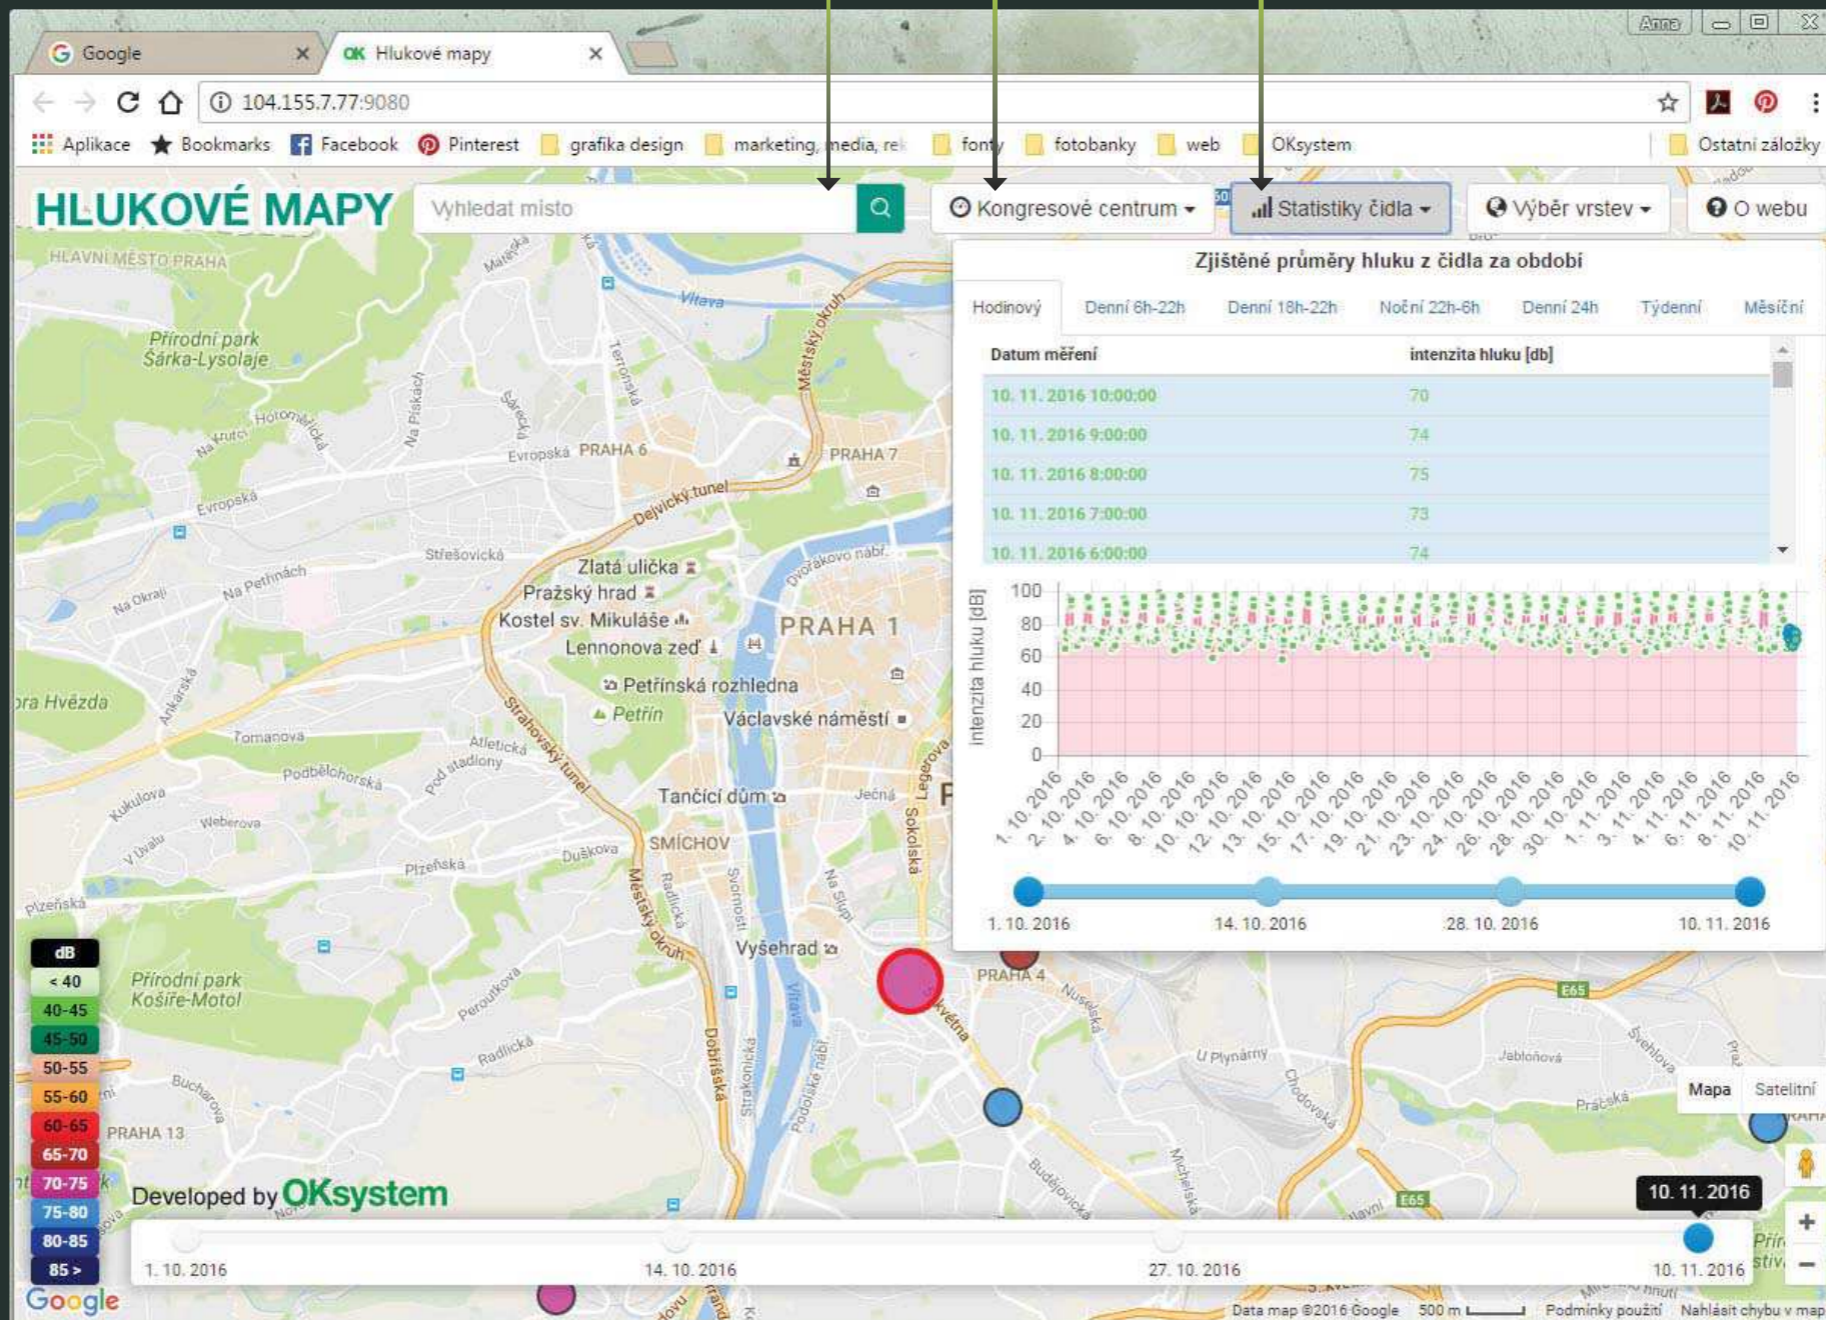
Anna

Google ×
OK Hlukové mapy ×

104.155.7.77:9080

Aplikace  Bookmarks  Facebook  Pinterest  grafika design  marketing, media, re  fonty  fotobanky  web  OKsystem  Ostatní záložky

HLUKOVÉ MAPY

Vyhledat místo

Kongresové centrum ▾  Statistiky čidla ▾  Výběr vrstev ▾  O webu

Zjištěné průměry hluku z čidla za období

Hodinový  Denní 6h-22h  Denní 18h-22h  Noční 22h-6h  Denní 24h  Týdenní  Měsíční

| Datum měření | intenzita hluku [db] |
|---|---|
| 10. 11. 2016 10:00:00 | 70 |
| 10. 11. 2016 9:00:00 | 74 |
| 10. 11. 2016 8:00:00 | 75 |
| 10. 11. 2016 7:00:00 | 73 |
| 10. 11. 2016 6:00:00 | 74 |

intenzita hluku [dB]
100
80
60
40
20
0

1. 10. 2016, 2. 10. 2016, 4. 10. 2016, 6. 10. 2016, 8. 10. 2016, 10. 10. 2016, 12. 10. 2016, 13. 10. 2016, 15. 10. 2016, 17. 10. 2016, 19. 10. 2016, 21. 10. 2016, 23. 10. 2016, 24. 10. 2016, 26. 10. 2016, 28. 10. 2016, 30. 10. 2016, 1. 11. 2016, 3. 11. 2016, 4. 11. 2016, 6. 11. 2016, 8. 11. 2016, 10. 11. 2016

1. 10. 2016  14. 10. 2016  28. 10. 2016  10. 11. 2016

HLAVNÍ MĚSTO PRAHA
Přírodní park Šárka-Lysolaje
Vltava
Městský okruh
PRAHA 6
PRAHA 7
Evropská
Dejvický tunel
Střešovická
Na Petřinách
Na Okraji
Zlatá ulička
Pražský hrad
Kostel sv. Mikuláše
Lennonova zeď
PRAHA 1
Petřínská rozhledna
Petřín
Václavské náměstí
Tomanova
Atletická
Podbělohorská
Strahovský tunel
Tančící dům
Ječná
SMÍCHOV
Kukulova
Weberova
V Úvalu
Plzeňská
Duškova
Vyšehrad
PRAHA 4
Přírodní park Košíře-Motol
Peroutkova
Radlická
Bucharova
PRAHA 13
Dobříšská
Nuselská
U Plynárny
Jablonová
Chodovská
Budějovická
Michelská
Průmyslová
ra Hvězda
E65

dB
< 40
40-45
45-50
50-55
55-60
60-65
65-70
70-75
75-80
80-85
85 >

Developed by OKsystem

Mapa  Satelitní

10. 11. 2016

1. 10. 2016  14. 10. 2016  27. 10. 2016  10. 11. 2016

Google
Data map ©2016 Google  500 m  Podmínky použití  Nahlásit chybu v map